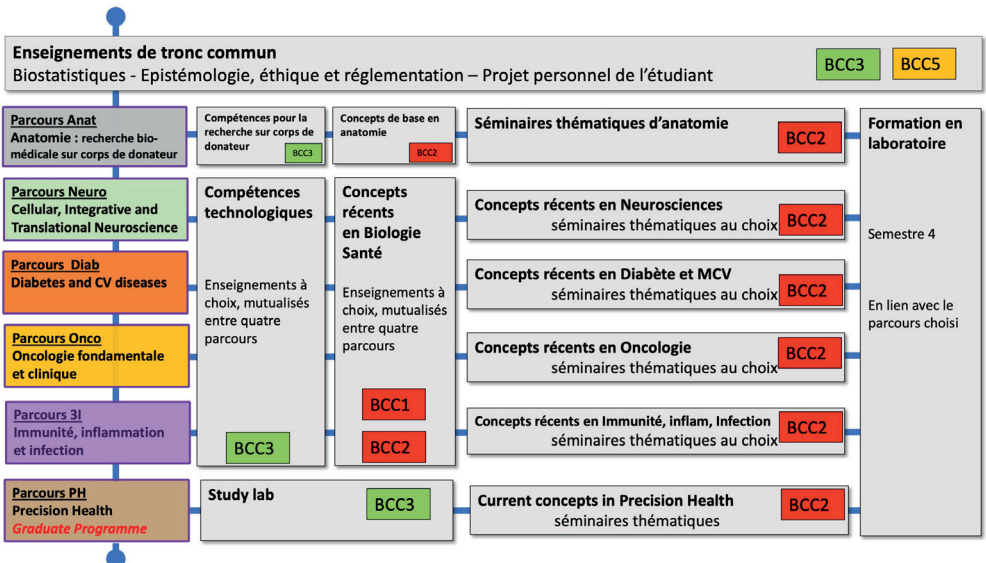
Enseignements de tronc commun
Biostatistiques - Epistémologie, éthique et réglementation – Projet personnel de l'étudiant
BCC3
BCC5

Parcours Anat
Anatomie : recherche biomédicale sur corps de donateur

Compétences pour la recherche sur corps de donateur
BCC3

Concepts de base en anatomie
BCC2

Séminaires thématiques d'anatomie
BCC2

Formation en laboratoire

Semestre 4

En lien avec le parcours choisi

Parcours Neuro
Cellular, Integrative and Translational Neuroscience

Parcours Diab
Diabetes and CV diseases

Parcours Onco
Oncologie fondamentale et clinique

Parcours 3I
Immunité, inflammation et infection

Compétences technologiques

Enseignements à choix, mutualisés entre quatre parcours

BCC3

Concepts récents en Biologie Santé

Enseignements à choix, mutualisés entre quatre parcours

BCC1
BCC2

Concepts récents en Neurosciences
séminaires thématiques au choix
BCC2

Concepts récents en Diabète et MCV
séminaires thématiques au choix
BCC2

Concepts récents en Oncologie
séminaires thématiques au choix
BCC2

Concepts récents en Immunité, inflam, Infection
séminaires thématiques au choix
BCC2

Parcours PH
Precision Health
Graduate Programme

Study lab
BCC3

Current concepts in Precision Health
séminaires thématiques
BCC2